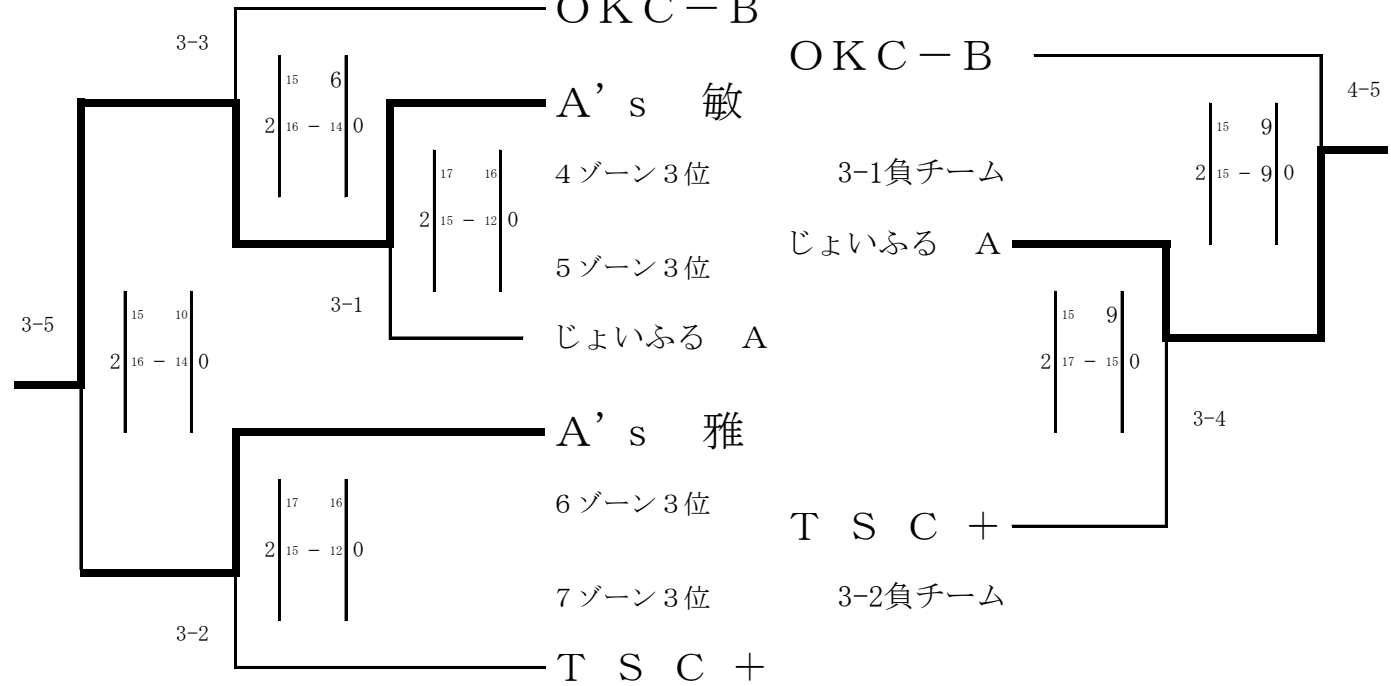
OKC－B

3-3

15 6
2 16 － 14 0

A’s 敏

4ゾーン3位

17 16
2 15 － 12 0

5ゾーン3位

3-1

じょいふる A

3-5

15 10
2 16 － 14 0

A’s 雅

6ゾーン3位

17 16
2 15 － 12 0

7ゾーン3位

3-2

TSC＋

OKC－B

3-1負チーム

じょいふる A

4-5

15 9
2 15 － 9 0

15 9
2 17 － 15 0

3-4

TSC＋

3-2負チーム